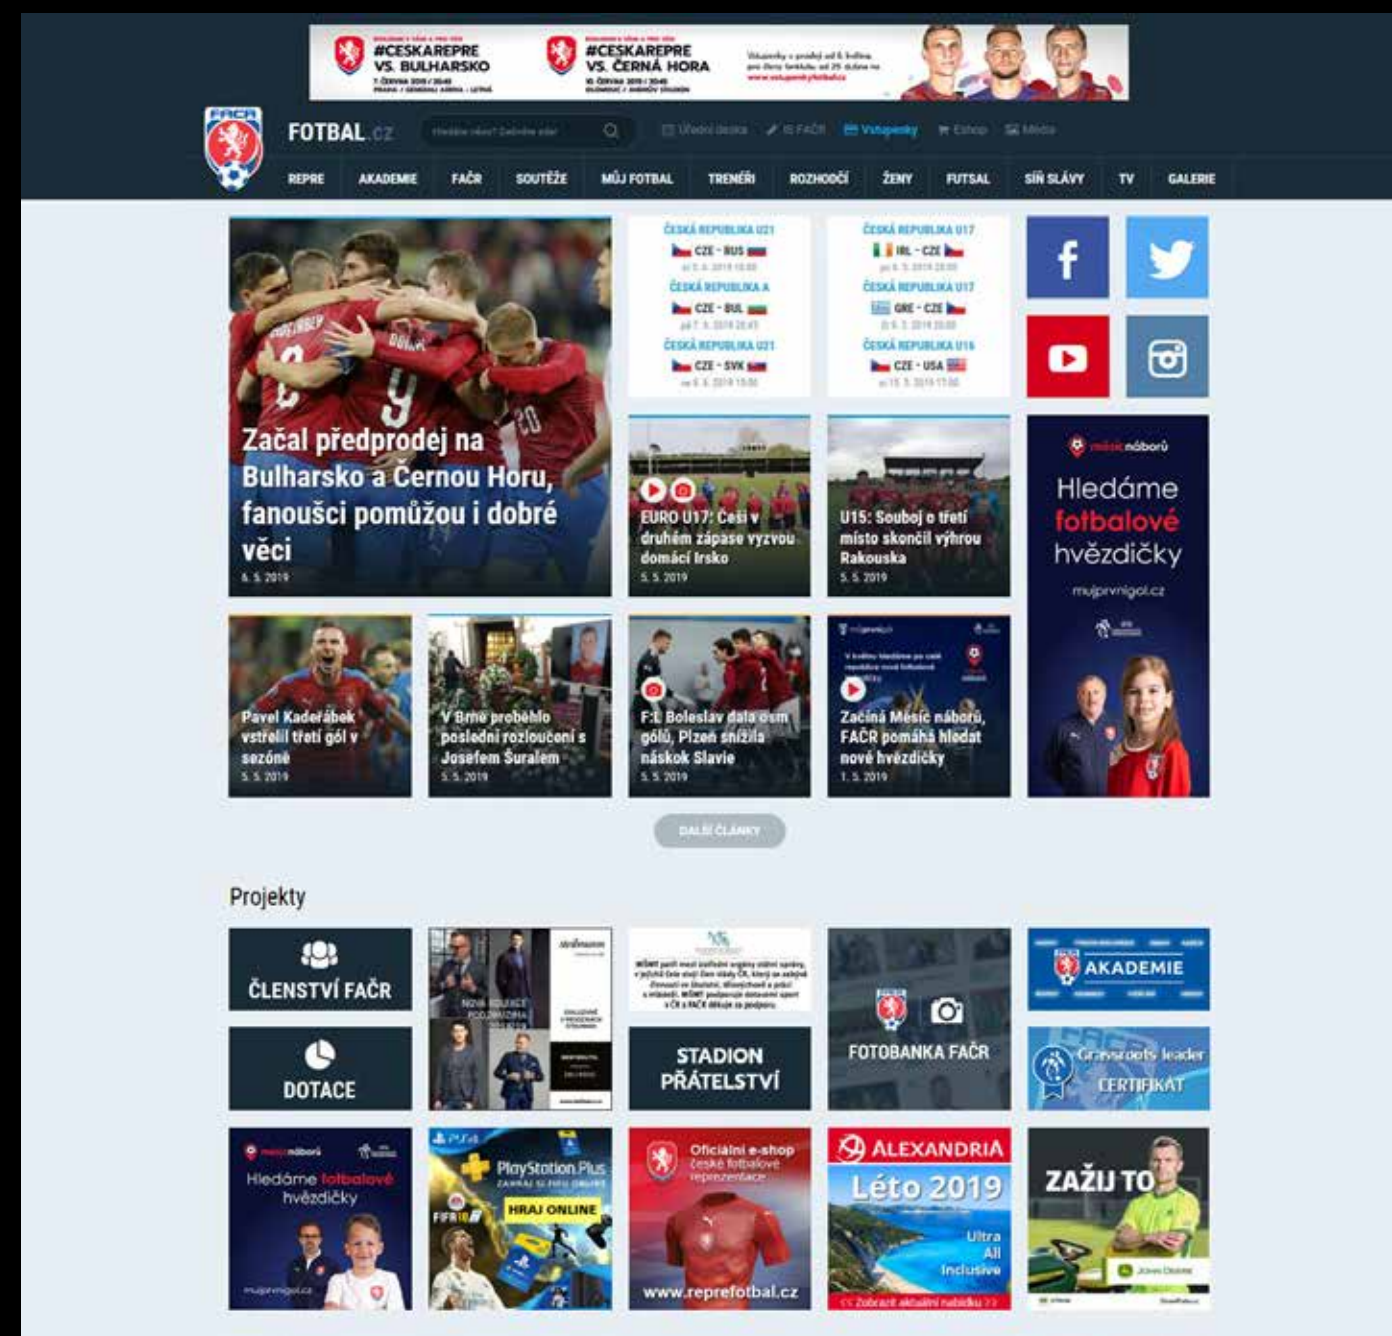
#CESKAREPRE VS. BULHARSKO
7. ČERVNA 2019 / 20:45

#CESKAREPRE VS. ČERNÁ HORA
10. ČERVNA 2019 / 20:45

FAČR

FOTBAL.cz

Úřední deska   IS FAČR   Vstupenky   Eshop   Média

REPRE   AKADEMIE   FAČR   SOUTĚŽE   MŮJ FOTBAL   TRENÉŘI   ROZHODČÍ   ŽENY   FUTSAL   SÍŇ SLÁVY   TV   GALERIE

Začal předprodej na Bulharsko a Černou Horu, fanoušci pomůžou i dobré věci
6. 5. 2019

ČESKÁ REPUBLIKA U21
CZE - RUS

ČESKÁ REPUBLIKA A
CZE - BUL

ČESKÁ REPUBLIKA U21
CZE - SVK

ČESKÁ REPUBLIKA U17
IRL - CZE

ČESKÁ REPUBLIKA U17
GRE - CZE

ČESKÁ REPUBLIKA U16
CZE - USA

EURO U17: Češi v druhém zápase vyzvou domácí Irsko
5. 5. 2019

U15: Souboj o třetí místo skončil výhrou Rakouska
5. 5. 2019

Měsíc náborů
Hledáme fotbalové hvězdičky
mujprvnigol.cz

Pavel Kadeřábek vstřelil třetí gól v sezóně
5. 5. 2019

V Brně proběhlo poslední rozloučení s Josefem Šuralem
5. 5. 2019

FL: Boleslav dala osm gólů, Plzeň snížila náskok Slavie
5. 5. 2019

Začíná Měsíc náborů, FAČR pomáhá hledat nové hvězdičky
1. 5. 2019

DALŠÍ ČLÁNKY

Projekty

ČLENSTVÍ FAČR

DOTACE

STADION PŘÁTELSTVÍ

FOTOBANKA FAČR

AKADEMIE

Grassroots leader CERTIFIKÁT

Měsíc náborů
Hledáme fotbalové hvězdičky
mujprvnigol.cz

PS4
PlayStation Plus
HRAJ ONLINE

Oficiální e-shop české fotbalové reprezentace
www.reprefotbal.cz

ALEXANDRIA
Léto 2019
Ultra All Inclusive
Zobrazit aktuální nabídku

ZAŽIJ TO
John Deere